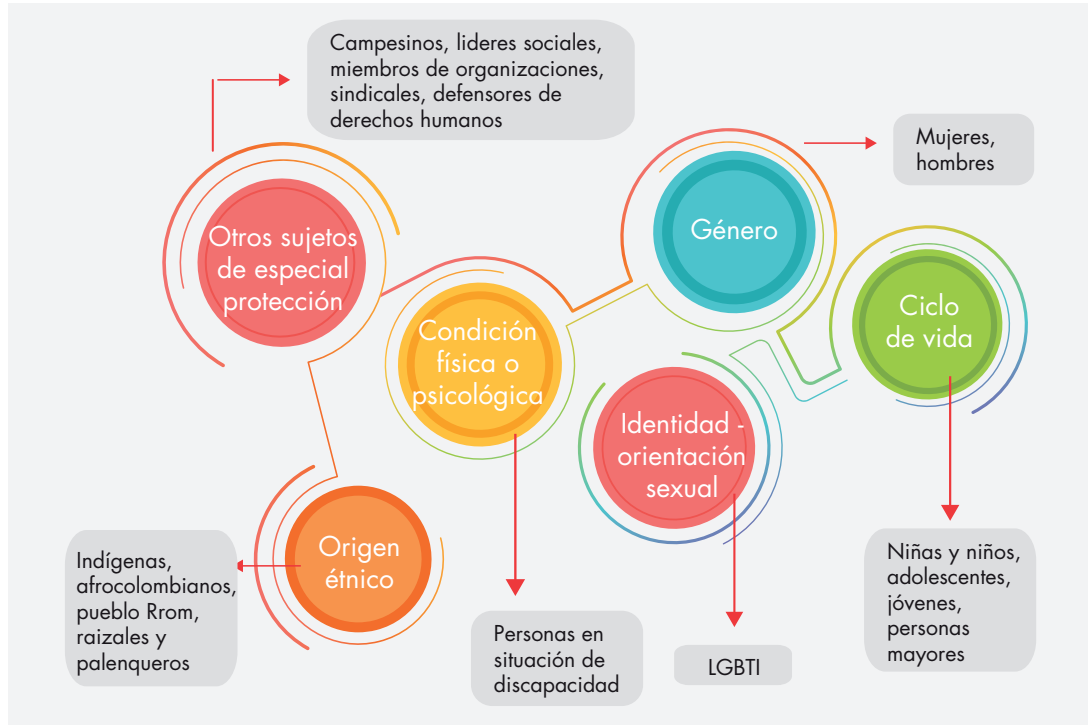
Campesinos, lideres sociales, miembros de organizaciones, sindicales, defensores de derechos humanos

Otros sujetos de especial protección

Mujeres, hombres

Género

Ciclo de vida

Condición física o psicológica

Identidad - orientación sexual

Origen étnico

Indígenas, afrocolombianos, pueblo Rrom, raizales y palenqueros

Personas en situación de discapacidad

LGBTI

Niñas y niños, adolescentes, jóvenes, personas mayores